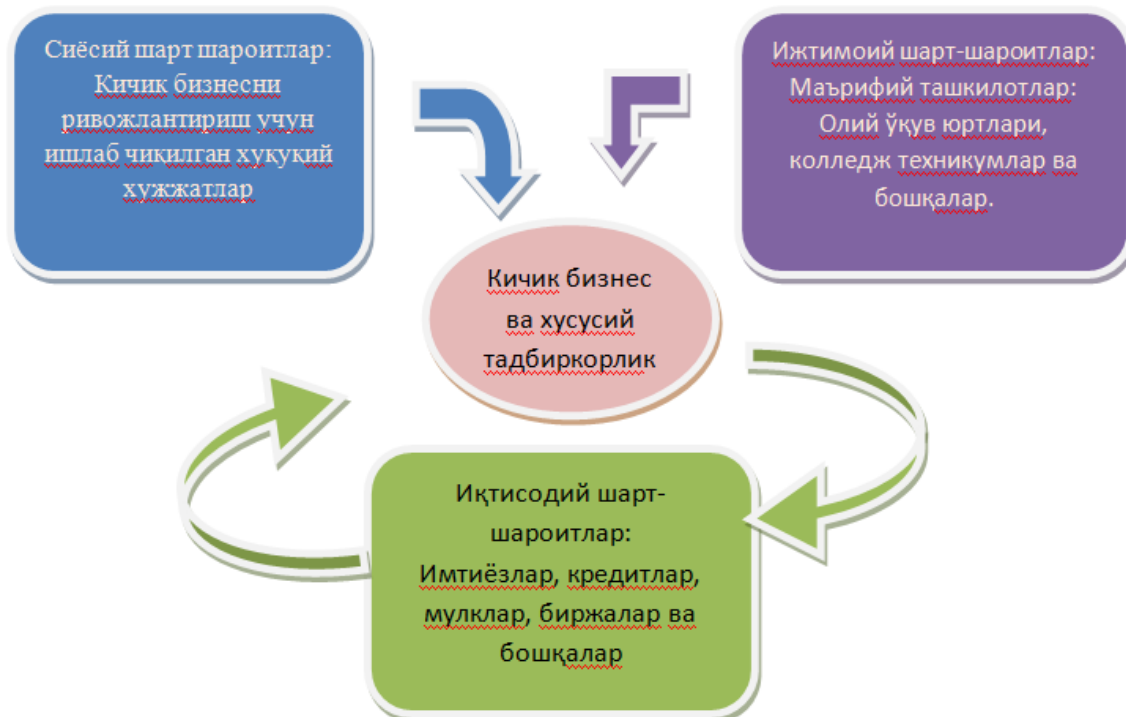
Сиёсий шарт шароитлар: Кичик бизнесни ривожлантириш учун ишлаб чиқилган ҳуқуқий ҳужжатлар

Ижтимоий шарт-шароитлар: Маърифий ташкилотлар: Олий ўқув юртлари, колледж техникумлар ва бошқалар.

Кичик бизнес ва хусусий тадбиркорлик

Иқтисодий шарт-шароитлар: Имтиёзлар, кредитлар, мулклар, биржалар ва бошқалар